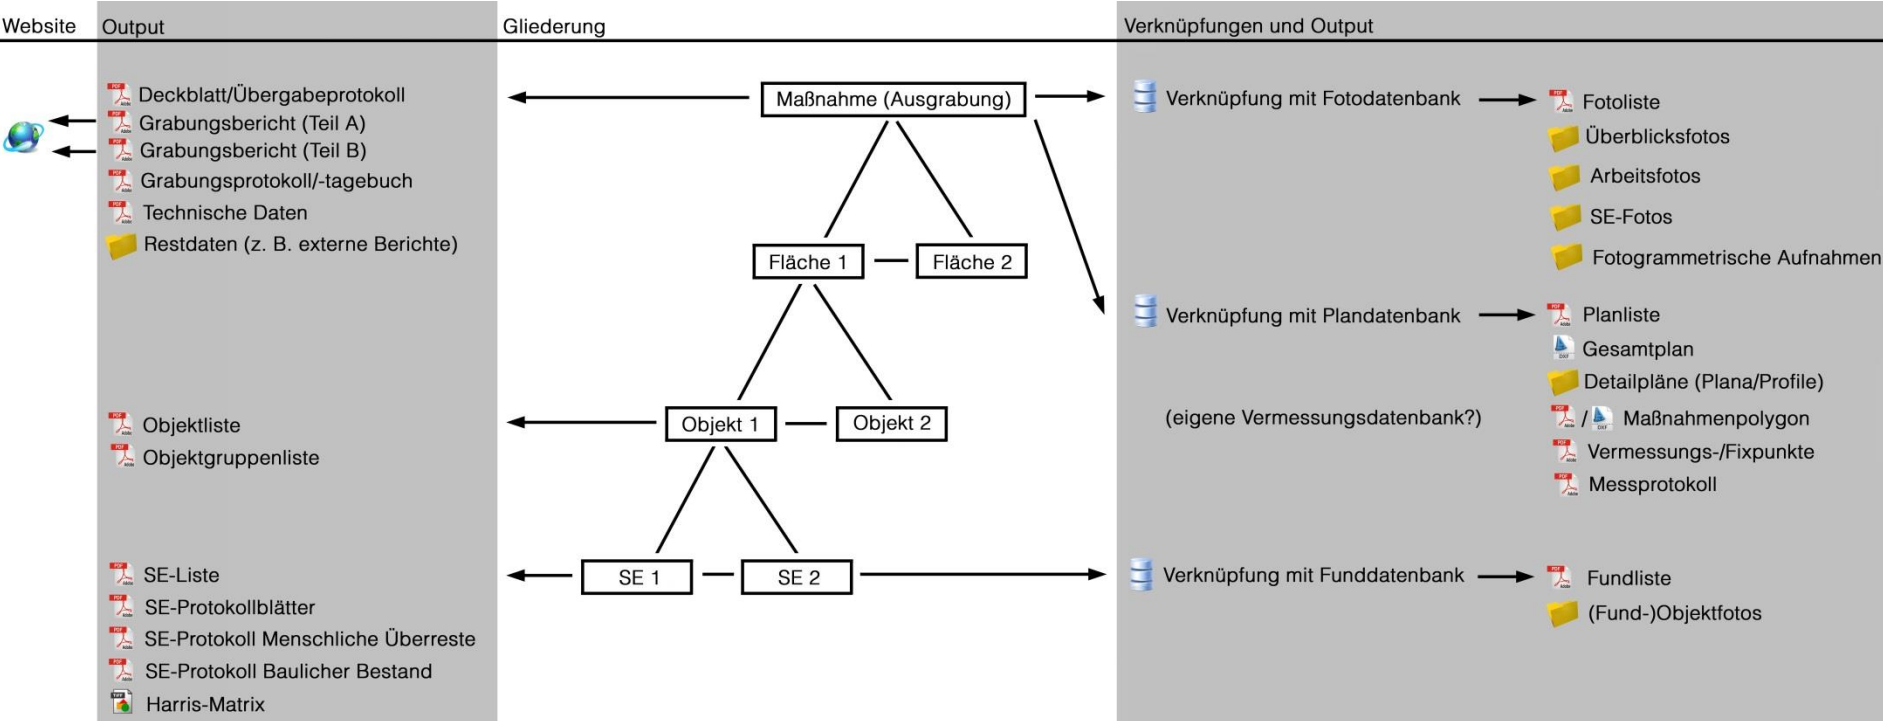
Website

Output

Deckblatt/Übergabeprotokoll
Grabungsbericht (Teil A)
Grabungsbericht (Teil B)
Grabungsprotokoll/-tagebuch
Technische Daten
Restdaten (z. B. externe Berichte)

Objektliste
Objektgruppenliste

SE-Liste
SE-Protokollblätter
SE-Protokoll Menschliche Überreste
SE-Protokoll Baulicher Bestand
Harris-Matrix

Gliederung

Maßnahme (Ausgrabung)

Fläche 1
Fläche 2

Objekt 1
Objekt 2

SE 1
SE 2

Verknüpfungen und Output

Verknüpfung mit Fotodatenbank
Fotoliste
Überblicksfotos
Arbeitsfotos
SE-Fotos
Fotogrammetrische Aufnahmen

Verknüpfung mit Plandatenbank
Planliste
Gesamtplan
Detailpläne (Plana/Profile)
(eigene Vermessungsdatenbank?)
/ Maßnahmenpolygon
Vermessungs-/Fixpunkte
Messprotokoll

Verknüpfung mit Funddatenbank
Fundliste
(Fund-)Objektfotos